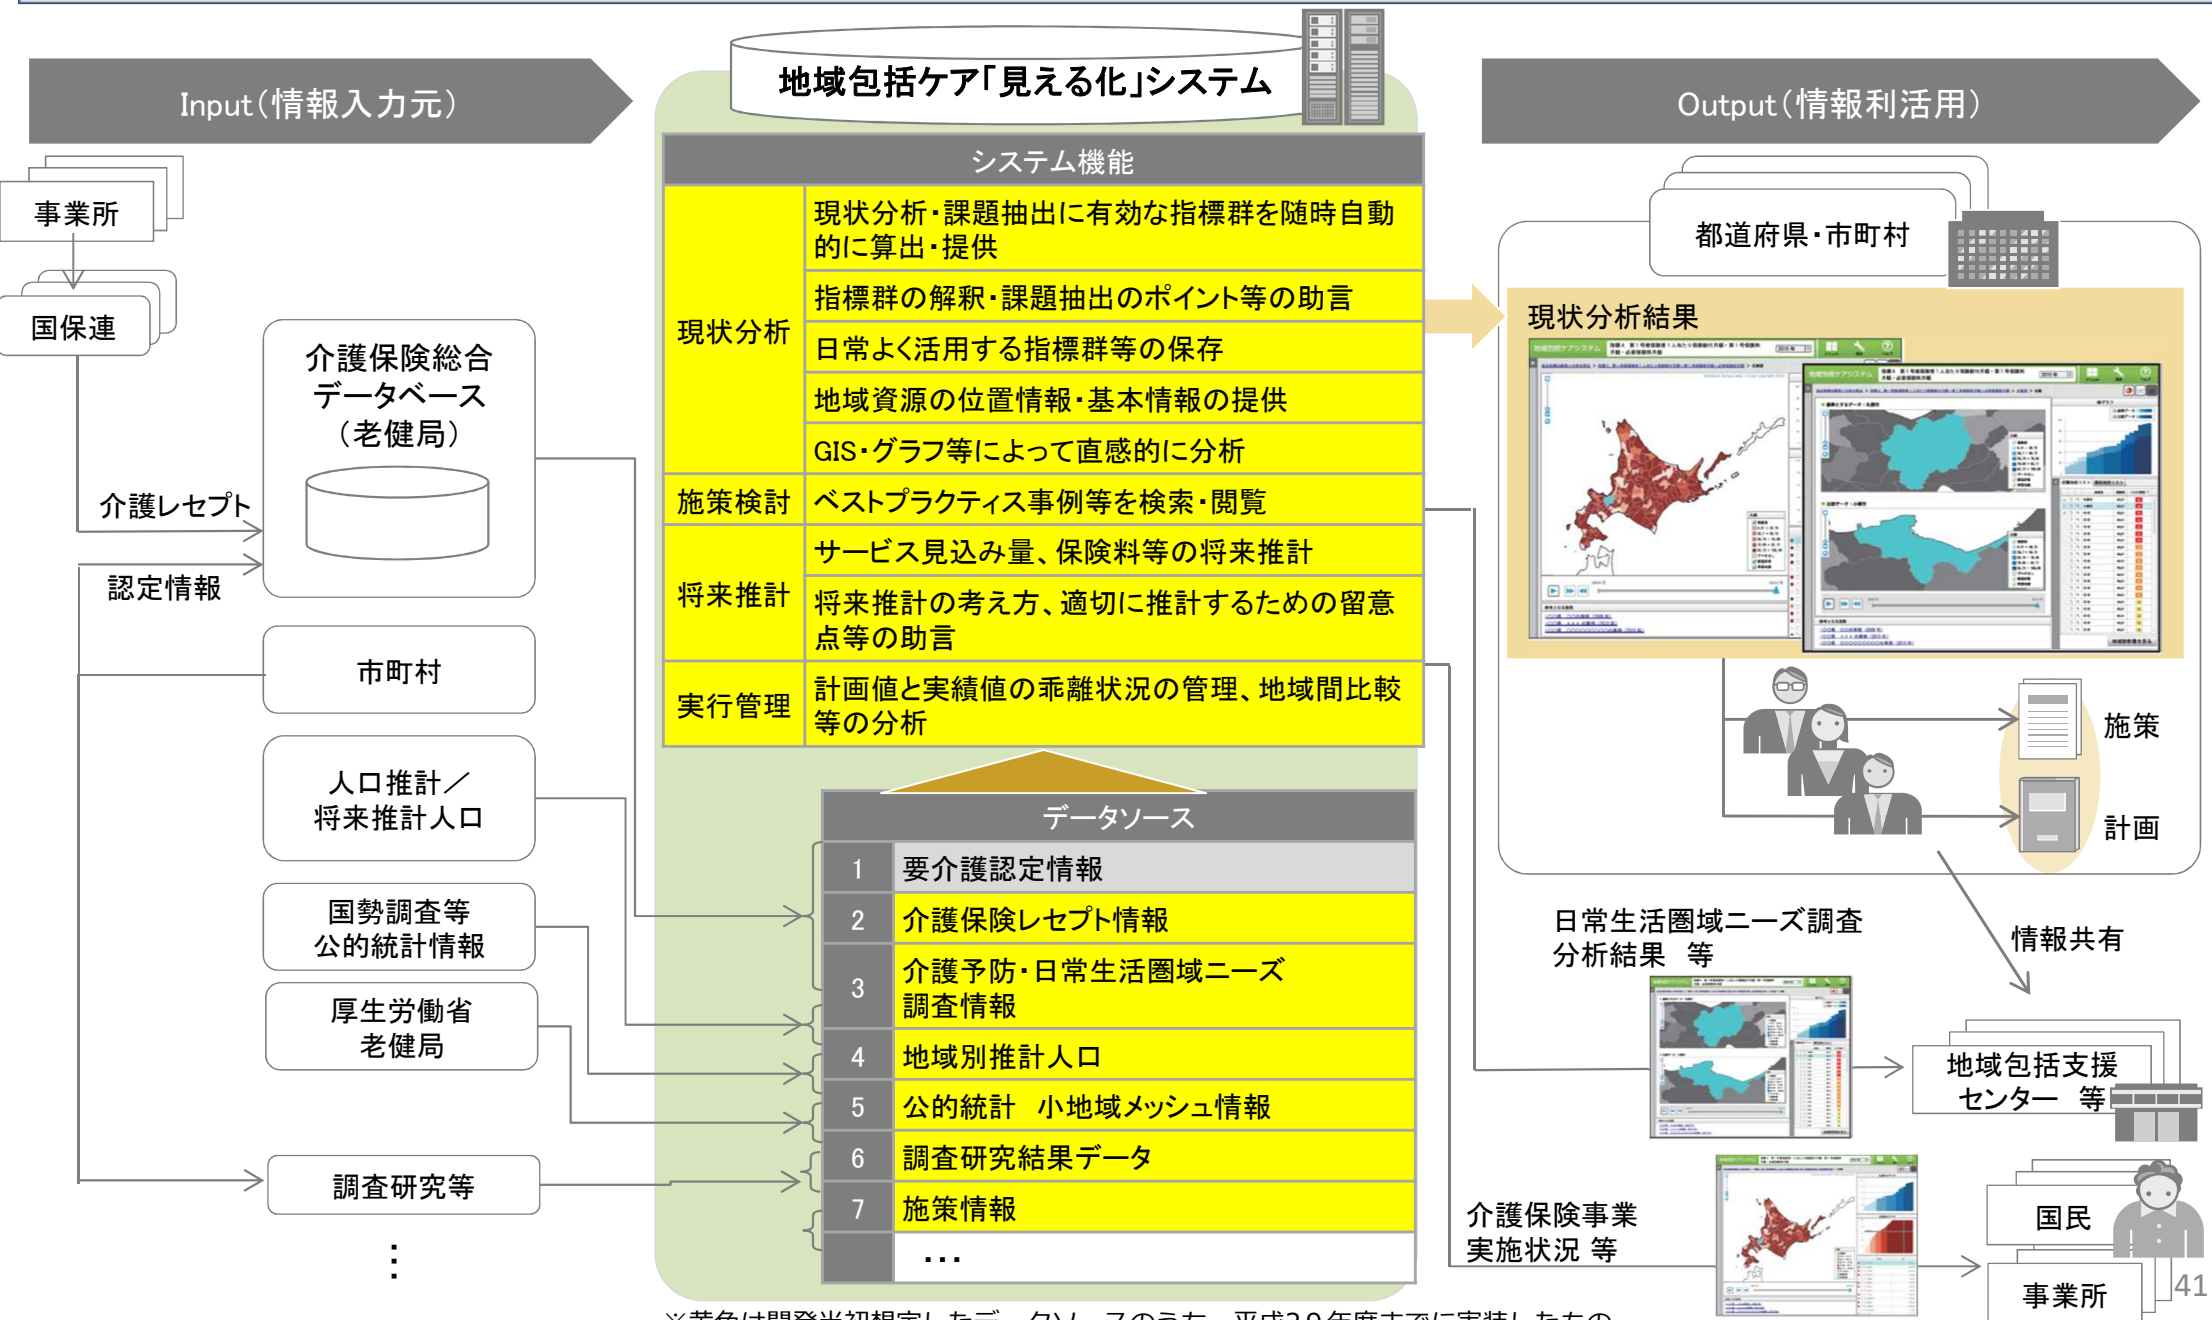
Input（情報入力元）

地域包括ケア「見える化」システム

Output（情報利活用）

事業所

国保連

介護保険総合データベース（老健局）

介護レセプト

認定情報

市町村

人口推計／将来推計人口

国勢調査等 公的統計情報

厚生労働省 老健局

調査研究等

⋮

| システム機能 | |
|---|---|
| 現状分析 | 現状分析・課題抽出に有効な指標群を随時自動的に算出・提供 |
| | 指標群の解釈・課題抽出のポイント等の助言 |
| | 日常よく活用する指標群等の保存 |
| | 地域資源の位置情報・基本情報の提供 |
| | GIS・グラフ等によって直感的に分析 |
| 施策検討 | ベストプラクティス事例等を検索・閲覧 |
| 将来推計 | サービス見込み量、保険料等の将来推計 |
| | 将来推計の考え方、適切に推計するための留意点等の助言 |
| 実行管理 | 計画値と実績値の乖離状況の管理、地域間比較等の分析 |

| データソース | |
|---|---|
| 1 | 要介護認定情報 |
| 2 | 介護保険レセプト情報 |
| 3 | 介護予防・日常生活圏域ニーズ調査情報 |
| 4 | 地域別推計人口 |
| 5 | 公的統計　小地域メッシュ情報 |
| 6 | 調査研究結果データ |
| 7 | 施策情報 |
| | ・・・ |

都道府県・市町村

現状分析結果

施策

計画

日常生活圏域ニーズ調査 分析結果　等

情報共有

地域包括支援センター　等

介護保険事業 実施状況 等

国民

事業所

41

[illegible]